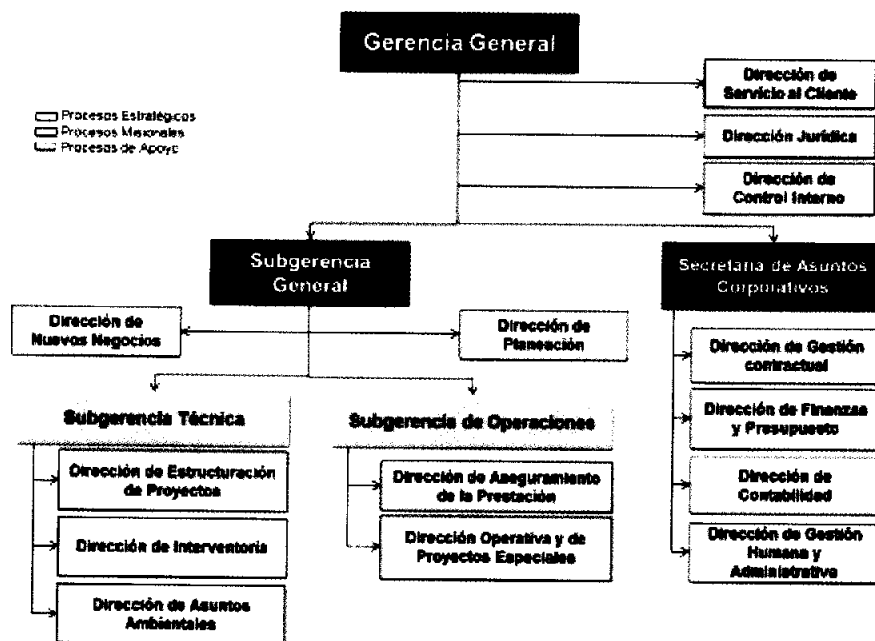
Gerencia General

Procesos Estratégicos
Procesos Misionales
Procesos de Apoyo

Dirección de Servicio al Cliente

Dirección Jurídica

Dirección de Control Interno

Subgerencia General

Secretaria de Asuntos Corporativos

Dirección de Nuevos Negocios

Dirección de Planeación

Dirección de Gestión contractual

Dirección de Finanzas y Presupuesto

Dirección de Contabilidad

Dirección de Gestión Humana y Administrativa

Subgerencia Técnica

Dirección de Estructuración de Proyectos

Dirección de Interventoría

Dirección de Asuntos Ambientales

Subgerencia de Operaciones

Dirección de Aseguramiento de la Prestación

Dirección Operativa y de Proyectos Especiales